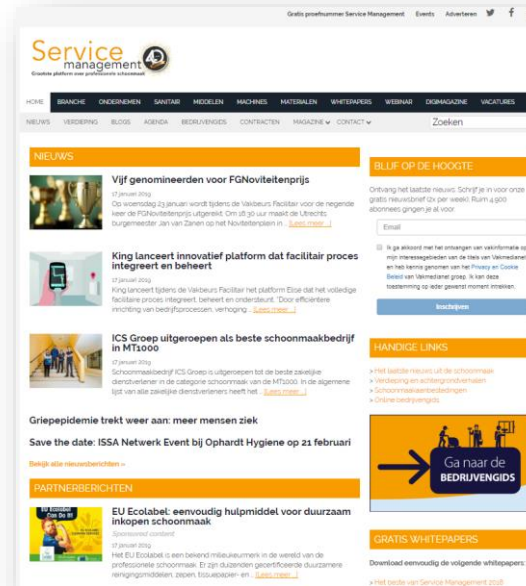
Gratis proefnummer Service Management Events Adverteren

Service management 4.0
Grootste platform voor professionele schoonmaak

HOME BRANCHE ONDERNEMEN SANITAIR MIDDELEN MACHINES MATERIALEN WHITEPAPERS WEBINAR DIGIMAGAZINE VACATURES

NIEUWS VERDIEPING BLOGS AGENDA BEDRIJVENGIDS CONTRACTEN MAGAZINE CONTACT Zoeken

NIEUWS

Vijf genomineerden voor FGNoviteitenprijs
17 januari 2019
Op woensdag 23 januari wordt tijdens de Vakbeurs Facilitair voor de negende keer de FGNoviteitenprijs uitgereikt. Om 16:30 uur maakt de Utrechts burgemeester Jan van Zanen op het Noviteitenplein in ... [Lees meer...]

King lanceert innovatief platform dat facilitair proces integreert en beheert
17 januari 2019
King lanceert tijdens de Vakbeurs Facilitair het platform Elisé dat het volledige facilitaire proces integreert, beheert en ondersteunt. 'Door efficiëntere inrichting van bedrijfsprocessen, verhoging ... [Lees meer...]

ICS Groep uitgeroepen als beste schoonmaakbedrijf in MT1000
17 januari 2019
Schoonmaakbedrijf ICS Groep is uitgeroepen tot de beste zakelijke dienstverlener in de categorie schoonmaak van de MT1000. In de algemene lijst van alle zakelijke dienstverleners neemt het ... [Lees meer...]

Griepepidemie trekt weer aan: meer mensen ziek

Save the date: ISSA Netwerk Event bij Ophardt Hygiene op 21 februari

Bekijk alle nieuwsberichten »

PARTNERBERICHTEN

EU Ecolabel: eenvoudig hulpmiddel voor duurzaam inkopen schoonmaak
Sponsored content
17 januari 2019
Het EU Ecolabel is een bekend milieukeurmerk in de wereld van de professionele schoonmaak. Er zijn duizenden gecertificeerde duurzamere reinigingsmiddelen, zepen, tissuepapier- en ... [Lees meer...]

BLIJF OP DE HOOGTE
Ontvang het laatste nieuws. Schrijf je in voor onze gratis nieuwsbrief (2x per week). Ruim 4.500 abonnees gingen je al voor.
Email
Ik ga akkoord met het ontvangen van vakinformatie op mijn interessegebieden van de titels van Vakmedianet en heb kennis genomen van het Privacy en Cookie Beleid van Vakmedianet groep. Ik kan deze toestemming op ieder gewenst moment intrekken.
Inschrijven

HANDIGE LINKS
> Het laatste nieuws uit de schoonmaak
> Verdieping en achtergrondverhalen
> Schoonmaakaanbestedingen
> Online bedrijvengids

Ga naar de BEDRIJVENGIDS

GRATIS WHITEPAPERS
Download eenvoudig de volgende whitepapers:
> Het beste van Service Management 2018